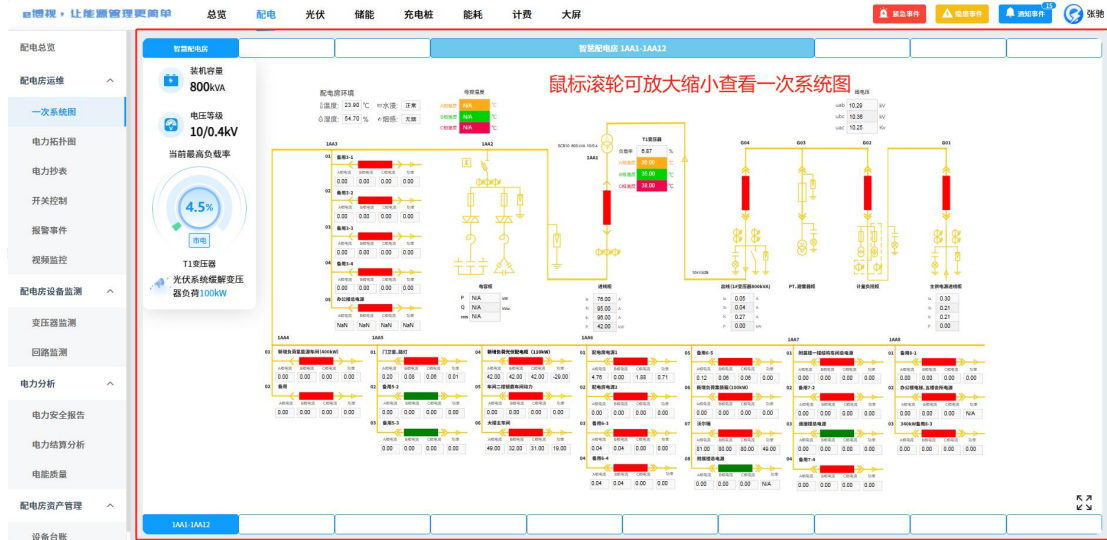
e博视 · 让能源管理更简单　总览　配电　光伏　储能　充电桩　能耗　计费　大屏　紧急事件　提示事件　通知事件 15　张弛

配电总览
配电房运维
一次系统图
电力拓扑图
电力抄表
开关控制
报警事件
视频监控
配电房设备监测
变压器监测
回路监测
电力分析
电力安全报告
电力结算分析
电能质量
配电房资产管理
设备台账

智慧配电房　智慧配电房 1AA1-1AA12

装机容量
800kVA
电压等级
10/0.4kV
当前最高负载率
4.5%
市电
T1变压器
光伏系统缓解变压器负荷100kW

鼠标滚轮可放大缩小查看一次系统图

配电房环境
温度: 23.90 ℃　水浸: 正常
湿度: 54.70 %　烟感: 无烟
母排温度
A相温度 N/A
B相温度 N/A
C相温度 N/A

线电压
uab 10.29 kV
ubc 10.36 kV
uca 10.25 kV

T1变压器
负载率 6.87 %
A相温度 35.00 ℃
B相温度 35.00 ℃
C相温度 38.00 ℃

1AA3　1AA2　1AA1　G04　G03　G02　G01
01 备用3-1
0.00 0.00 0.00 0.00
02 备用3-2
0.00 0.00 0.00 0.00
03 备用3-3
0.00 0.00 0.00 0.00
04 备用3-4
0.00 0.00 0.00 0.00
05 办公楼总电源
NaN NaN NaN NaN

电容柜
P N/A kW
Q N/A kVar
cos N/A

进线柜
Ia 76.00 A
Ib 95.00 A
Ic 95.00 A
P 42.00 kW

总柜(1#变压器800kVA)
Ia 0.05 A
Ib 0.04 A
Ic 0.27 A
P 0.00 kW
PT、避雷器柜
计量柜
主供电进线柜
Ia 0.30 A
Ib 0.21 A
Ic 0.21 A

1AA4　1AA5　1AA6　1AA7　1AA8
01 新增负荷配电柜(600kW)
0.00 0.00 0.00 0.00
02 备用
0.00 0.00 0.00 0.00
01 门卫室、路灯
0.20 0.08 0.06 0.01
02 备用5-2
0.00 0.00 0.00 0.00
03 备用5-3
0.00 0.00 0.00 0.00
04 新增负荷光伏配电柜(110kW)
42.00 42.00 42.00 -29.00
05 车间二楼配套车间动力
0.00 0.00 0.00 0.00
06 大棚北车间
49.00 32.00 31.00 19.00
01 配电房电源1
4.76 0.00 1.88 0.71
02 配电房电源2
0.00 0.00 0.00 0.00
03 备用6-3
0.04 0.04 0.00 0.00
04 备用6-4
0.04 0.04 0.00 0.00
05 备用6-5
0.12 0.06 0.08 0.00
06 新增负荷配电柜(100kW)
0.00 0.00 0.00 0.00
07 注塑场
81.00 80.00 80.00 49.00
08 附属综合电源
0.00 0.00 0.00 N/A
01 附属楼一楼结构车间总电源
0.00 0.00 0.00 0.00
02 备用7-2
0.00 0.00 0.00 0.00
03 建设团队总电源
0.00 0.00 0.00 0.00
04 备用7-4
0.00 0.00 0.00 0.00
01 备用8-1
0.00 0.00 0.00 0.00
02 办公楼电梯、生理室所在楼电源
0.00 0.00 0.00 N/A
03 340kW备用8-3
0.00 0.00 0.00 0.00

1AA1-1AA12